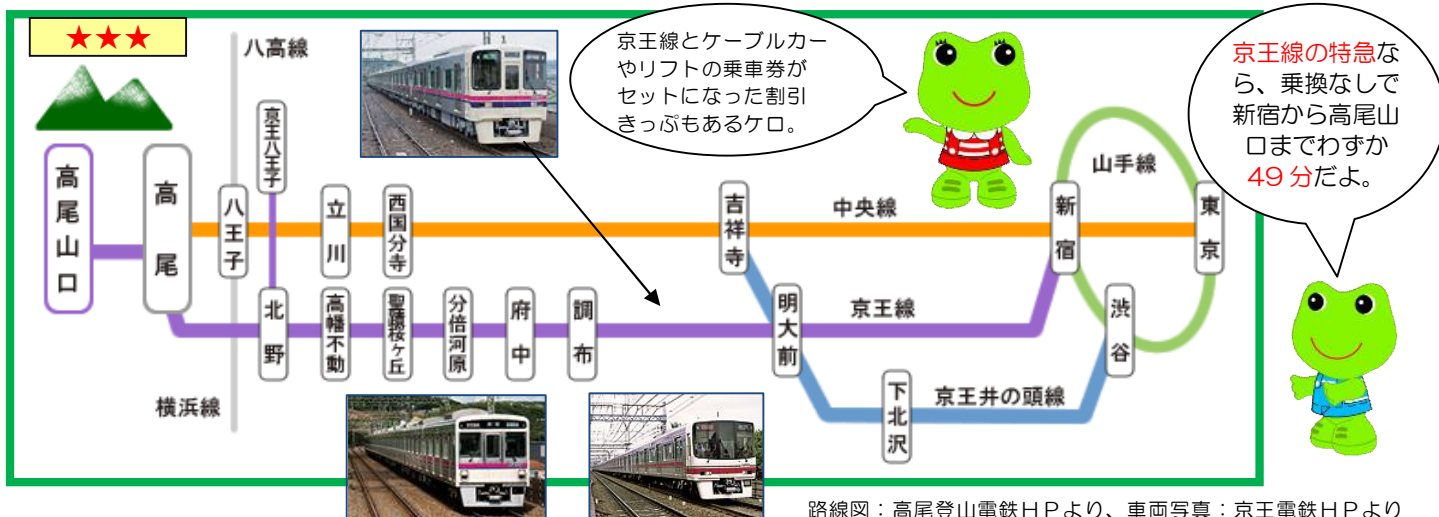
★★★

八高線

京王線とケーブルカーやリフトの乗車券がセットになった割引きっぷもあるケロ。

京王線の特急なら、乗換なしで新宿から高尾山口までわずか49分だよ。

山手線

高尾山口

高尾

八王子

京王八王子

立川

西国分寺

吉祥寺

中央線

新宿

東京

北野

高幡不動

聖蹟桜ヶ丘

分倍河原

府中

調布

明大前

京王線

渋谷

下北沢

京王井の頭線

横浜線

路線図：高尾登山電鉄ＨＰより、車両写真：京王電鉄ＨＰより